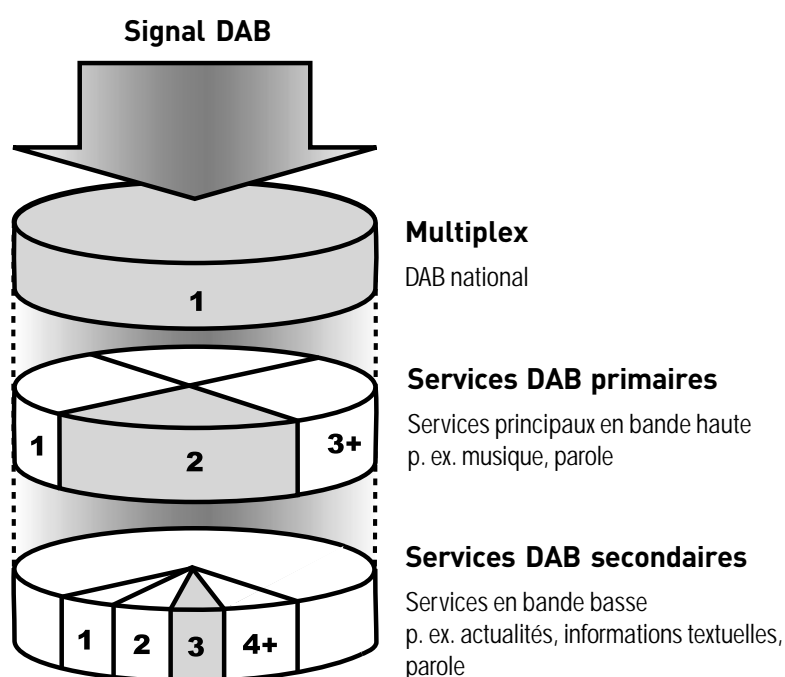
Signal DAB

1

Multiplex
DAB national

1
2
3+

Services DAB primaires
Services principaux en bande haute
p. ex. musique, parole

1
2
3
4+

Services DAB secondaires
Services en bande basse
p. ex. actualités, informations textuelles, parole